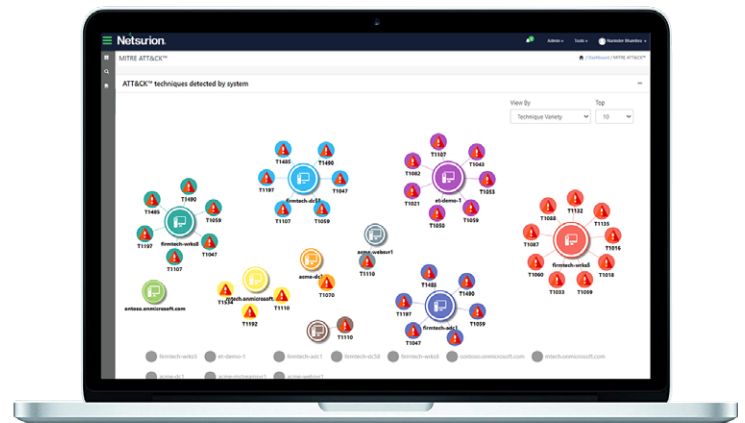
Netsurion.

Admin Tools Narinder Bhambra

MITRE ATT&CK™

/ Dashboard / MITRE ATT&CK™

ATT&CK™ techniques detected by system

View By
Technique Variety

Top
10

T1405
T1490
T1197
T1047
T1107
T1059
firmtech-dc58

T1107
T1043
T1082
T1053
T1021
T1050
T1059
et-demo-1

T1490
T1485
T1059
T1197
T1047
T1107
firmtech-wrks8

acme-websvr1
T1110

T1088
T1132
T1135
T1087
T1016
T1060
T1018
T1033
T1059
firmtech-wrks6

acme-dc1
T1070

contoso.onmicrosoft.com

entech.onmicrosoft.com
T1534
T1110
T1192

T1110

T1485
T1490
T1197
T1059
T1047
firmtech-adc1

firmtech-wrks6 et-demo-1 firmtech-adc1 firmtech-dc58 firmtech-wrks8 contoso.onmicrosoft.com entech.onmicrosoft.com

acme-dc1 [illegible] acme-websvr1